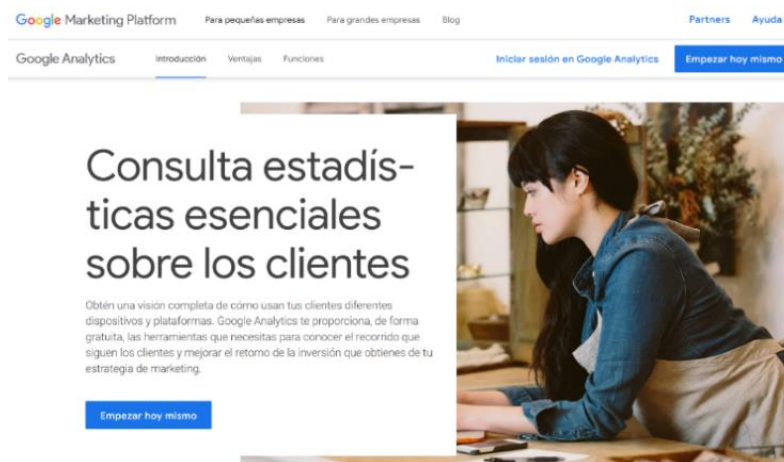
Google Marketing Platform Para pequeñas empresas Para grandes empresas Blog Partners Ayuda

Google Analytics Introducción Ventajas Funciones Iniciar sesión en Google Analytics Empezar hoy mismo

Consulta estadísticas esenciales sobre los clientes

Obtén una visión completa de cómo usan tus clientes diferentes dispositivos y plataformas. Google Analytics te proporciona, de forma gratuita, las herramientas que necesitas para conocer el recorrido que siguen los clientes y mejorar el retorno de la inversión que obtienes de tu estrategia de marketing.

Empezar hoy mismo